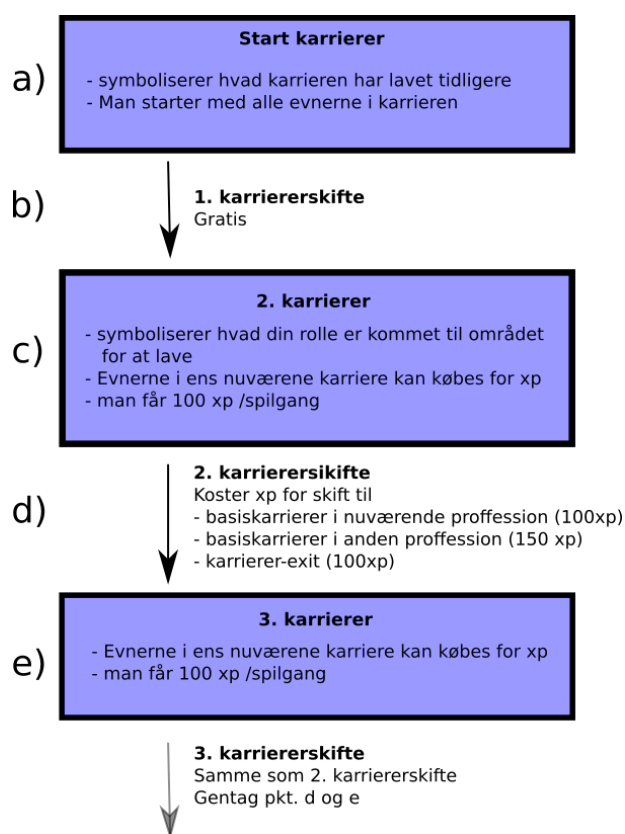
a)

**Start karrierer**

- symboliserer hvad karrieren har lavet tidligere
- Man starter med alle evnerne i karrieren

b)

**1. karriererskifte**
Gratis

c)

**2. karrierer**

- symboliserer hvad din rolle er kommet til området for at lave
- Evnerne i ens nuværene karriere kan købes for xp
- man får 100 xp /spilgang

d)

**2. karrierersikifte**
Koster xp for skift til
- basiskarrierer i nuværende proffession (100xp)
- basiskarrierer i anden proffession (150 xp)
- karrierer-exit (100xp)

e)

**3. karrierer**

- Evnerne i ens nuværene karriere kan købes for xp
- man får 100 xp /spilgang

**3. karriererskifte**
Samme som 2. karriererskifte
Gentag pkt. d og e